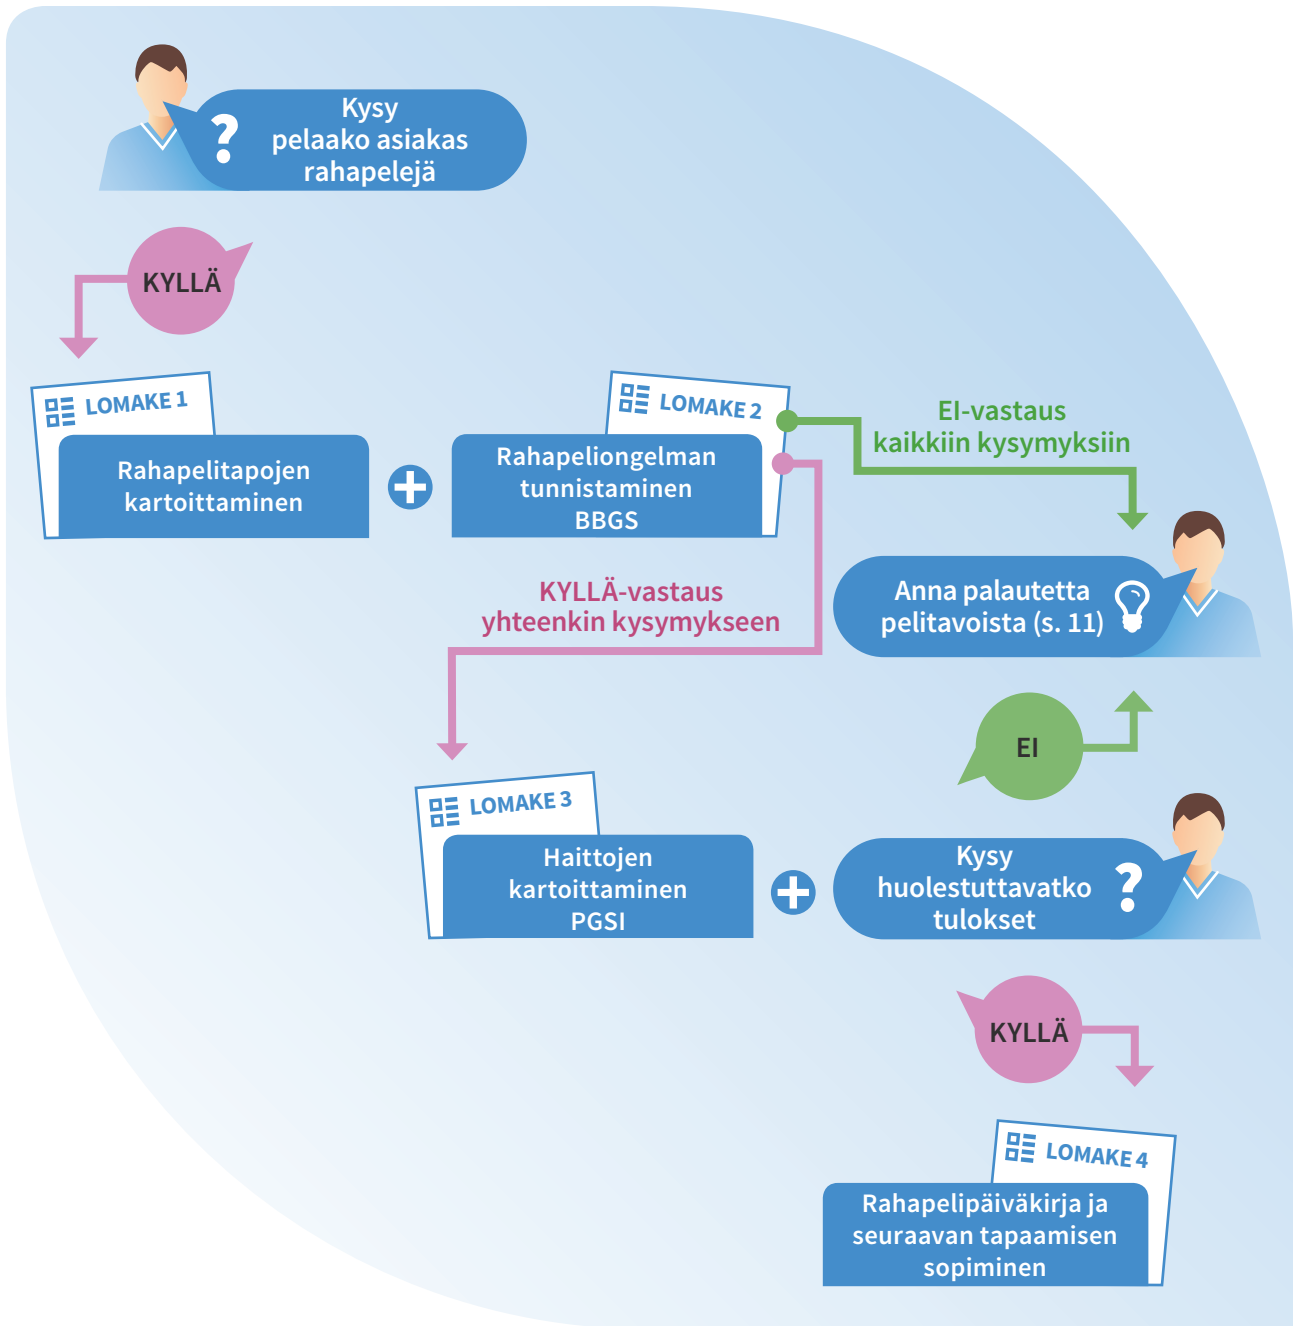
Kysy pelaako asiakas rahapelejä ?

KYLLÄ

LOMAKE 1

Rahapelitapojen kartoittaminen

LOMAKE 2

Rahapeliongelman tunnistaminen BBGS

EI-vastaus kaikkiin kysymyksiin

Anna palautetta pelitavoista (s. 11)

KYLLÄ-vastaus yhteenkin kysymykseen

EI

LOMAKE 3

Haittojen kartoittaminen PGSI

Kysy huolestuttavatko tulokset ?

KYLLÄ

LOMAKE 4

Rahapelipäiväkirja ja seuraavan tapaamisen sopiminen